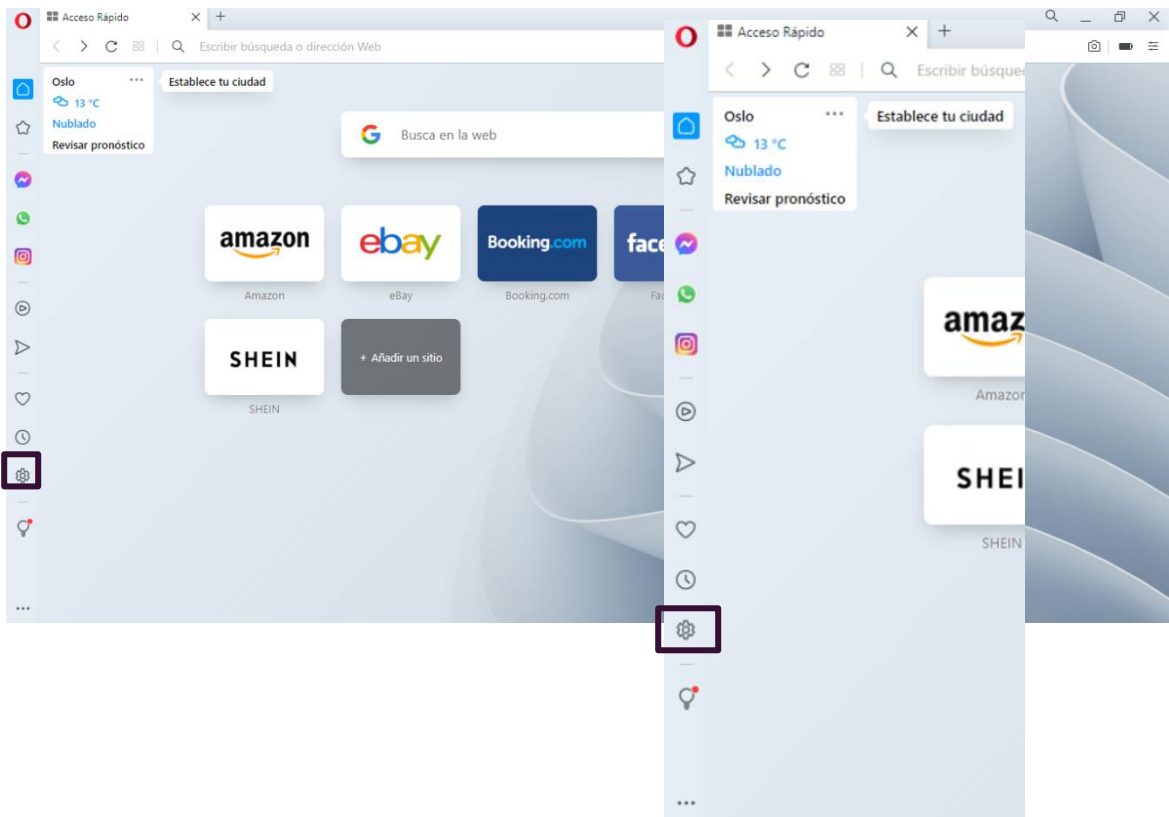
Acceso Rápido

Escribir búsqueda o dirección Web

Oslo ···

13 °C

Nublado

Revisar pronóstico

Establece tu ciudad

Busca en la web

amazon

Amazon

ebay

eBay

Booking.com

Booking.com

face

Fa

SHEIN

SHEIN

+ Añadir un sitio

···

Acceso Rápido

Escribir búsque

Oslo ···

13 °C

Nublado

Revisar pronóstico

Establece tu ciudad

amaz

Amazo

SHEI

SHEIN

···